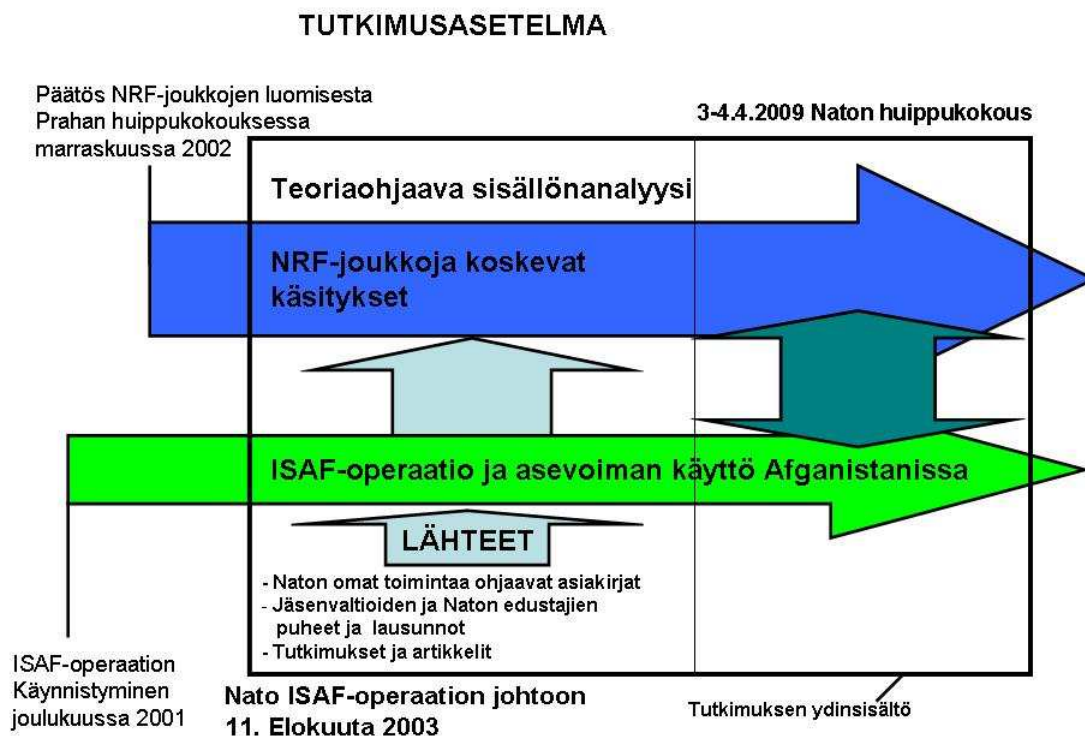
TUTKIMUSASETELMA

Päätös NRF-joukkojen luomisesta Prahan huippukokouksessa marraskuussa 2002

3-4.4.2009 Naton huippukokous

Teoriaohjaava sisällönanalyysi

NRF-joukkoja koskevat käsitykset

ISAF-operaatio ja asevoiman käyttö Afganistanissa

LÄHTEET

- Naton omat toimintaa ohjaavat asiakirjat
- Jäsenvaltioiden ja Naton edustajien puheet ja lausunnot
- Tutkimukset ja artikkelit

ISAF-operaation Käynnistyminen joulukuussa 2001

Nato ISAF-operaation johtoon 11. Elokuuta 2003

Tutkimuksen ydinsisältö